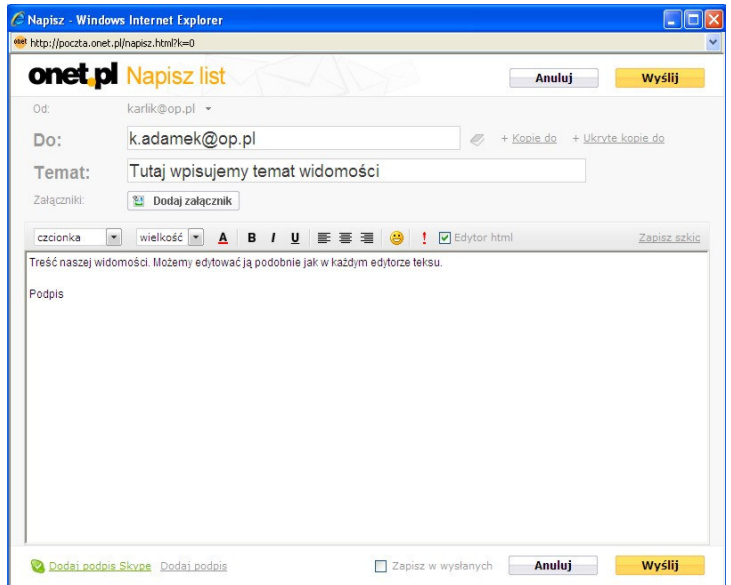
Napisz - Windows Internet Explorer

http://poczta.onet.pl/napisz.html?k=0

onet.pl Napisz list

Anuluj

Wyślij

Od: karlik@op.pl

Do: k.adamek@op.pl

+ Kopie do + Ukryte kopie do

Temat: Tutaj wpisujemy temat widomości

Załączniki: Dodaj załącznik

czcionka wielkość A B I U ! Edytor html Zapisz szkic

Treść naszej widomości. Możemy edytować ją podobnie jak w każdym edytorze teksu.

Podpis

Dodaj podpis Skype Dodaj podpis

Zapisz w wysłanych

Anuluj

Wyślij